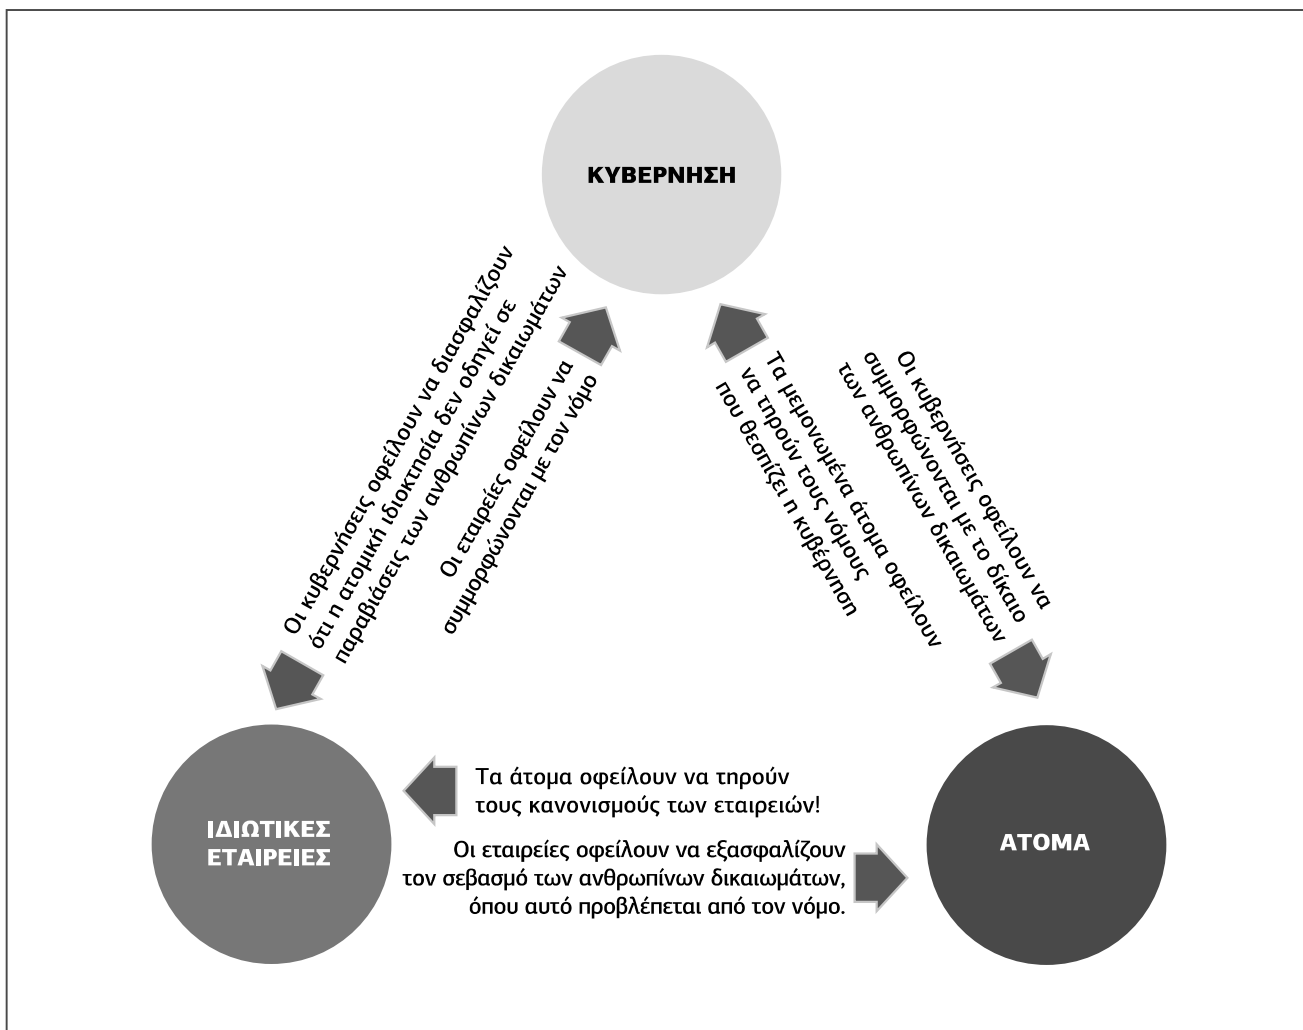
ΚΥΒΕΡΝΗΣΗ

Οι κυβερνήσεις οφείλουν να διασφαλίζουν ότι η ατομική ιδιοκτησία δεν οδηγεί σε παραβιάσεις των ανθρωπίνων δικαιωμάτων

Οι εταιρείες οφείλουν να συμμορφώνονται με τον νόμο

Τα μεμονωμένα άτομα οφείλουν να τηρούν τους νόμους που θεσπίζει η κυβέρνηση

Οι κυβερνήσεις οφείλουν να συμμορφώνονται με το δίκαιο των ανθρωπίνων δικαιωμάτων

ΙΔΙΩΤΙΚΕΣ ΕΤΑΙΡΕΙΕΣ

Τα άτομα οφείλουν να τηρούν τους κανονισμούς των εταιρειών!

Οι εταιρείες οφείλουν να εξασφαλίζουν τον σεβασμό των ανθρωπίνων δικαιωμάτων, όπου αυτό προβλέπεται από τον νόμο.

ΑΤΟΜΑ